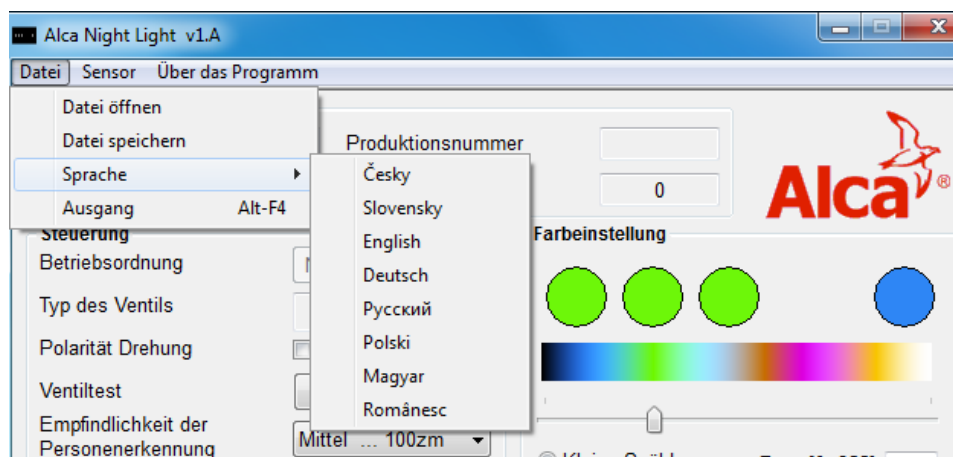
Alca Night Light v1.A

Datei Sensor Über das Programm

Datei öffnen
Datei speichern
Sprache
Ausgang Alt-F4

Česky
Slovensky
English
Deutsch
Русский
Polski
Magyar
Românesc

Produktionsnummer

0

Alca®

Steuerung
Betriebsordnung
Typ des Ventils
Polarität Drehung
Ventiltest
Empfindlichkeit der Personenerkennung

Mittel ... 100zm

Farbeinstellung

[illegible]